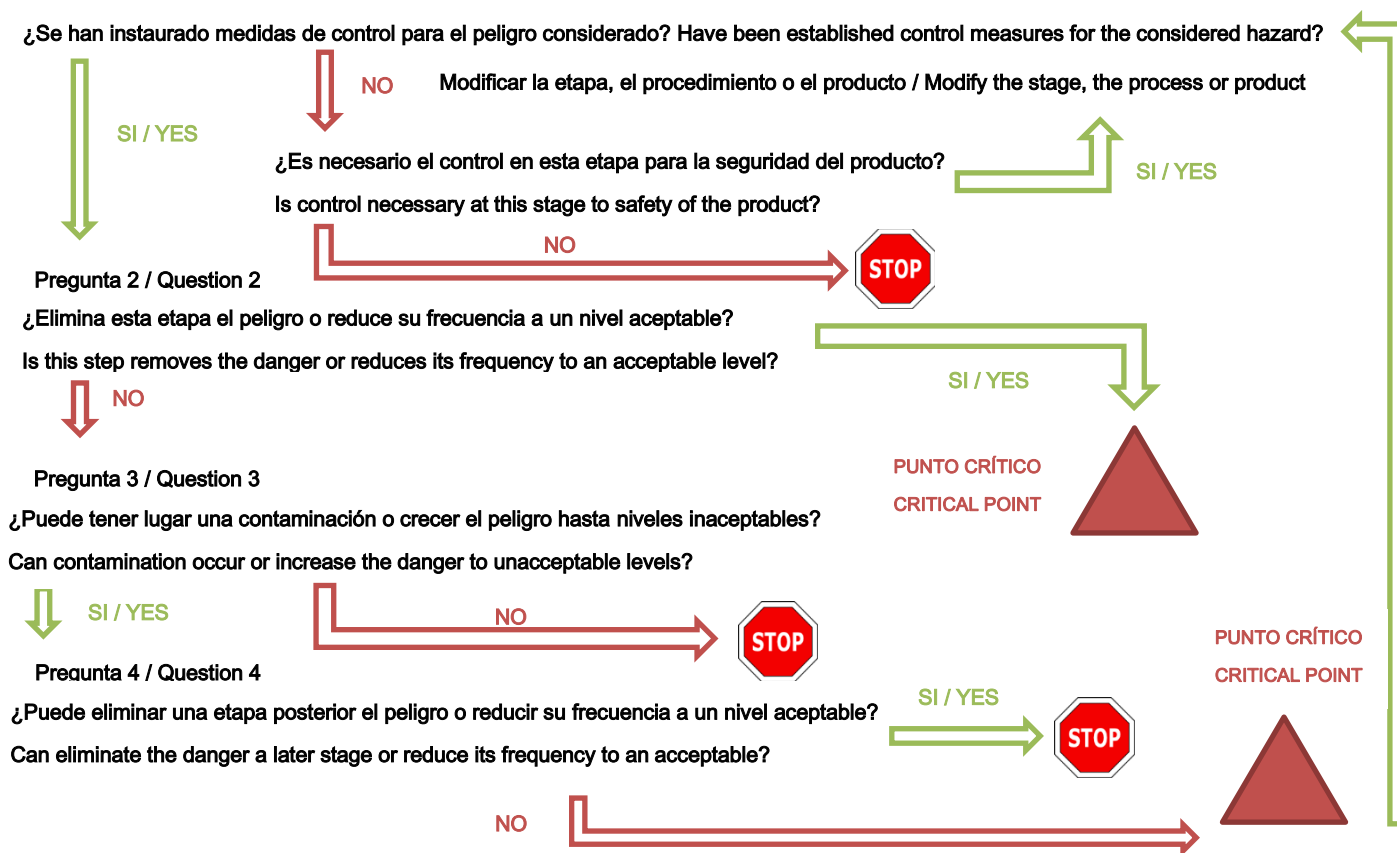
¿Se han instaurado medidas de control para el peligro considerado? Have been established control measures for the considered hazard?

NO

Modificar la etapa, el procedimiento o el producto / Modify the stage, the process or product

SI / YES

¿Es necesario el control en esta etapa para la seguridad del producto?

Is control necessary at this stage to safety of the product?

SI / YES

NO

STOP

Pregunta 2 / Question 2

¿Elimina esta etapa el peligro o reduce su frecuencia a un nivel aceptable?

Is this step removes the danger or reduces its frequency to an acceptable level?

SI / YES

NO

PUNTO CRÍTICO

CRITICAL POINT

Pregunta 3 / Question 3

¿Puede tener lugar una contaminación o crecer el peligro hasta niveles inaceptables?

Can contamination occur or increase the danger to unacceptable levels?

SI / YES

NO

STOP

PUNTO CRÍTICO

CRITICAL POINT

Pregunta 4 / Question 4

¿Puede eliminar una etapa posterior el peligro o reducir su frecuencia a un nivel aceptable?

Can eliminate the danger a later stage or reduce its frequency to an acceptable?

SI / YES

STOP

NO